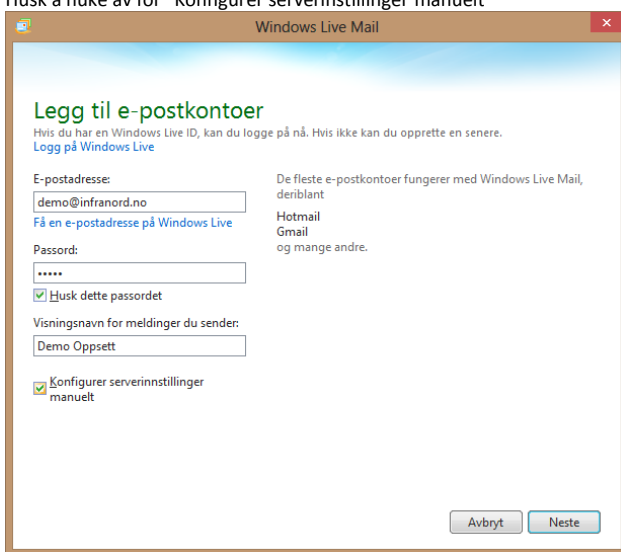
Husk å huke av for "Konfigurer serverinnstillinger manuelt"

Windows Live Mail

Legg til e-postkontoer

Hvis du har en Windows Live ID, kan du logge på nå. Hvis ikke kan du opprette en senere.

Logg på Windows Live

E-postadresse:

demo@infranord.no

Få en e-postadresse på Windows Live

Passord:

•••••

Husk dette passordet

Visningsnavn for meldinger du sender:

Demo Oppsett

Konfigurer serverinnstillinger manuelt

De fleste e-postkontoer fungerer med Windows Live Mail, deriblant

Hotmail
Gmail
og mange andre.

Avbryt

Neste